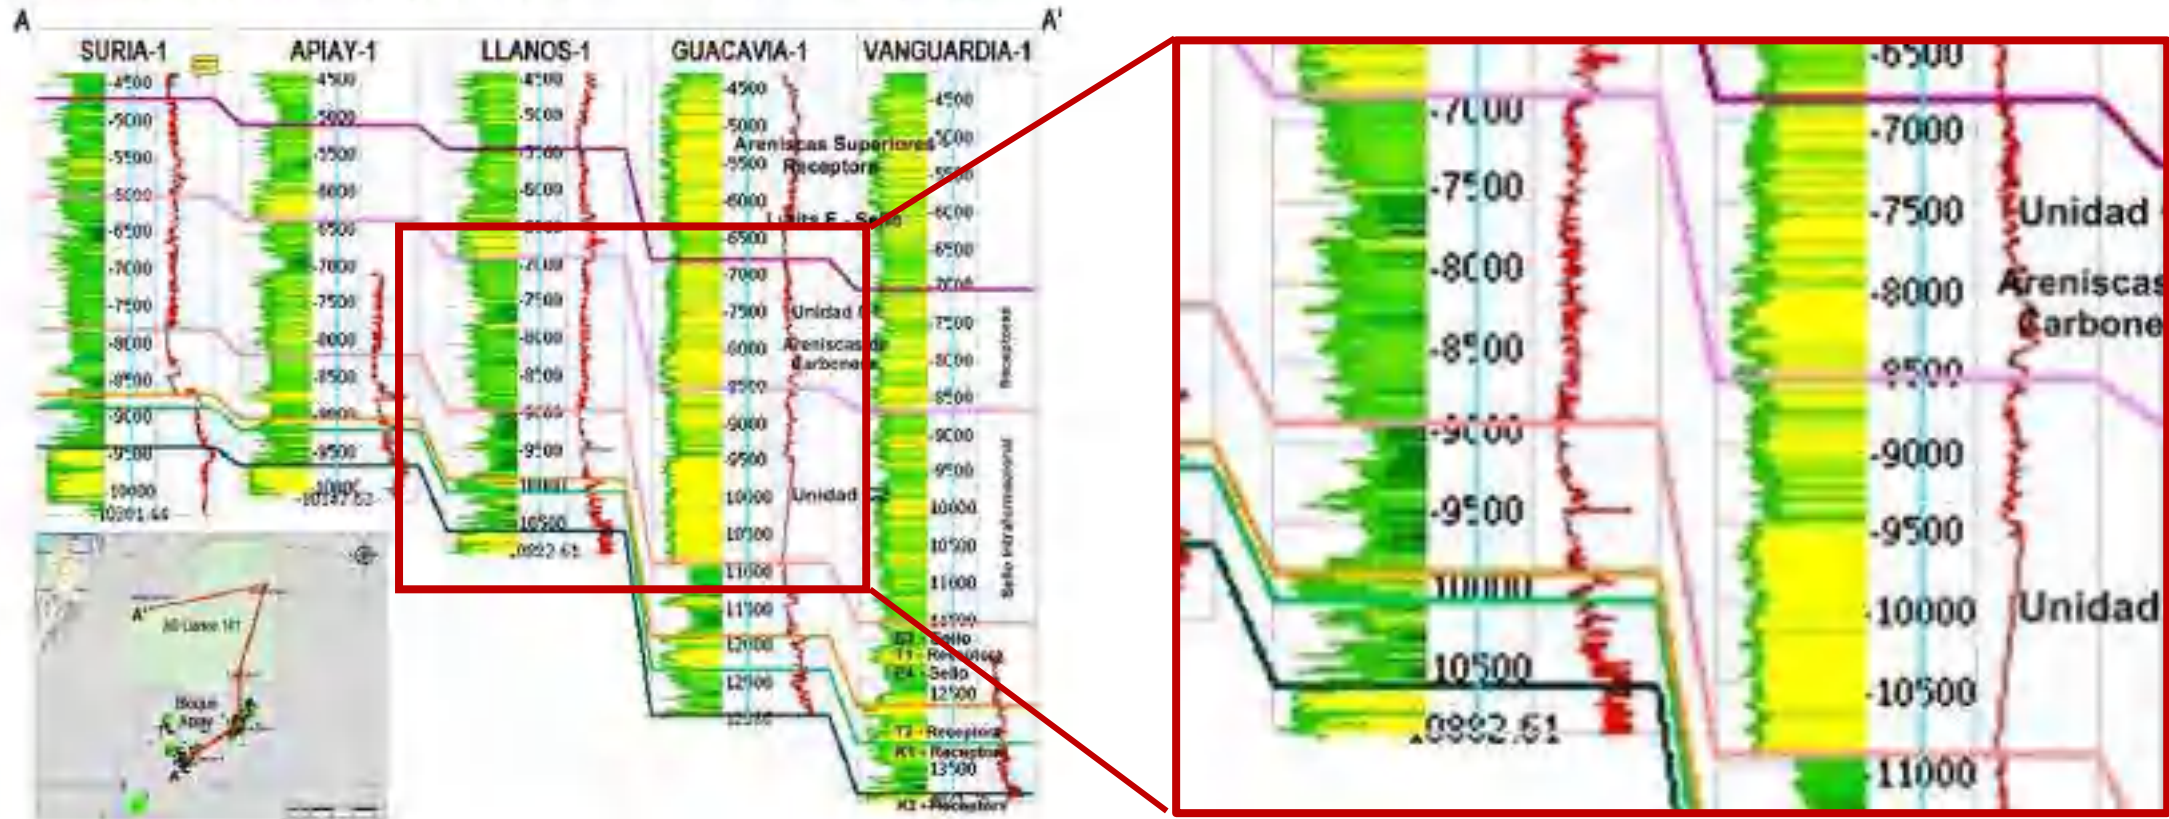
A

A'

SURIA-1

APIAY-1

LLANOS-1

GUACAVIA-1

VANGUARDIA-1

-4500
-5000
-5500
-6000
-6500
-7000
-7500
-8000
-8500
-9000
-9500
10000
10201.64

4500
5000
5500
6000
6500
7000
7500
8000
8500
9000
9500
10000
10197.52

4500
5000
5500
6000
7000
7500
8000
8500
9000
9500
10000
10500
0882.61

4500
5000
5500
6000
6500
7000
7500
8000
8500
9000
9500
10000
10500
11000
11500
12000
12500
13000

Areniscas Superiores
Receptora

Unidad E - Sello

Unidad

Areniscas de Carbonera

Unidad

4500
5000
5500
6000
6500
7000
7500
8000
8500
9000
9500
10000
10500
11000
11500
12500
13500

Receptoras

Sello intraformacional

E3 - Sello
T1 - Receptora
E4 - Sello
T2 - Receptora
K1 - Receptora
K2 - Receptora

A'

3D Llanos 161

Bloque Apiay

A

-7000
-7500
-8000
-8500
-9000
-9500
10000
10500
0882.61

-6500
-7000
-7500
-8000
-8500
-9000
-9500
-10000
-10500
11000

Unidad

Areniscas
Carbone

Unidad